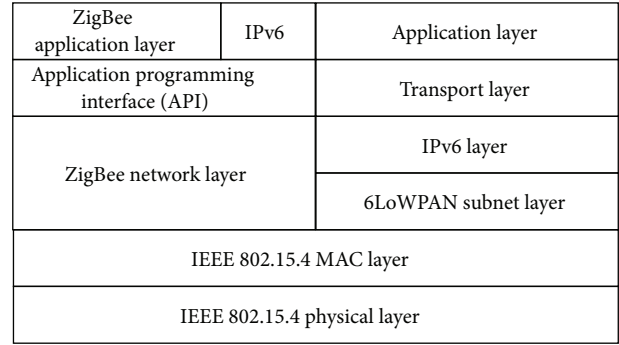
| ZigBee application layer | IPv6 | Application layer |
|---|---|---|
| Application programming interface (API) | | Transport layer |
| ZigBee network layer | | IPv6 layer |
| | | 6LoWPAN subnet layer |
| IEEE 802.15.4 MAC layer | | |
| IEEE 802.15.4 physical layer | | |